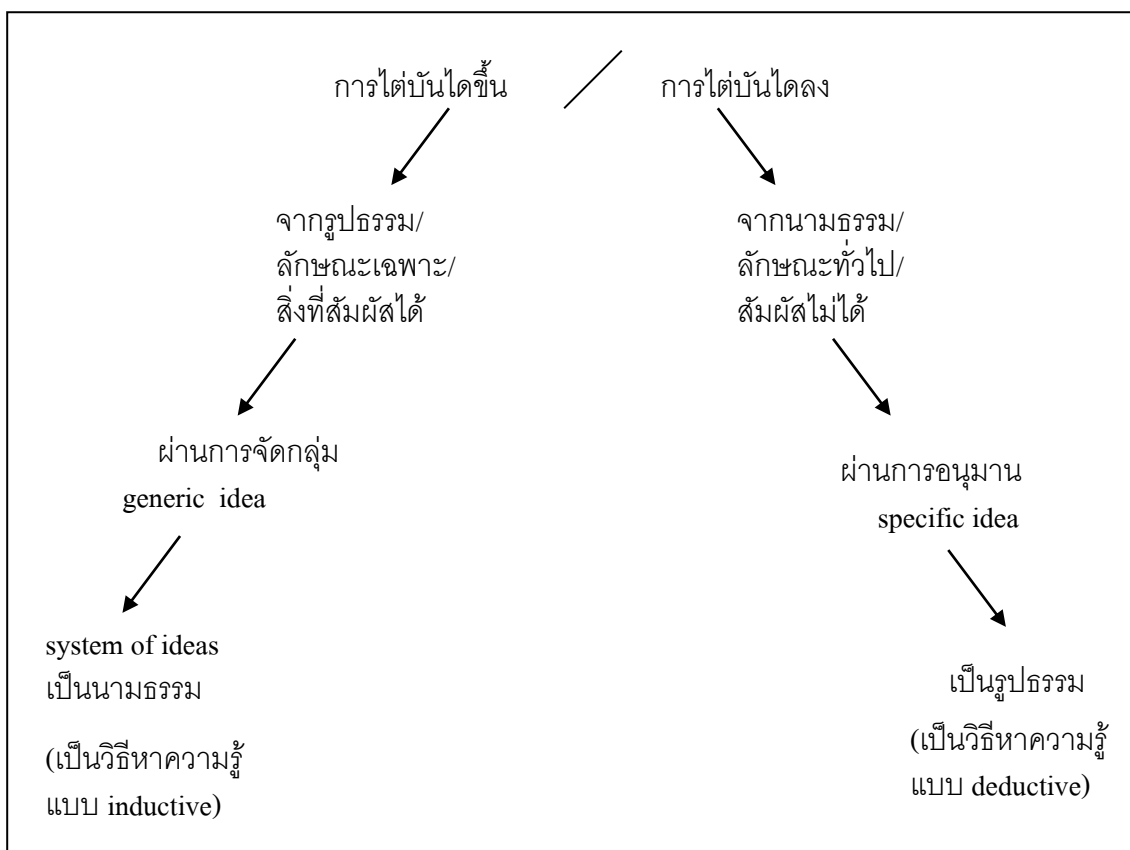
การไต่บันไดขึ้น / การไต่บันไดลง

จากรูปธรรม/
ลักษณะเฉพาะ/
สิ่งที่สัมผัสได้

ผ่านการจัดกลุ่ม
generic idea

system of ideas
เป็นนามธรรม

(เป็นวิธีหาความรู้
แบบ inductive)

จากนามธรรม/
ลักษณะทั่วไป/
สัมผัสไม่ได้

ผ่านการอนุมาน
specific idea

เป็นรูปธรรม

(เป็นวิธีหาความรู้
แบบ deductive)